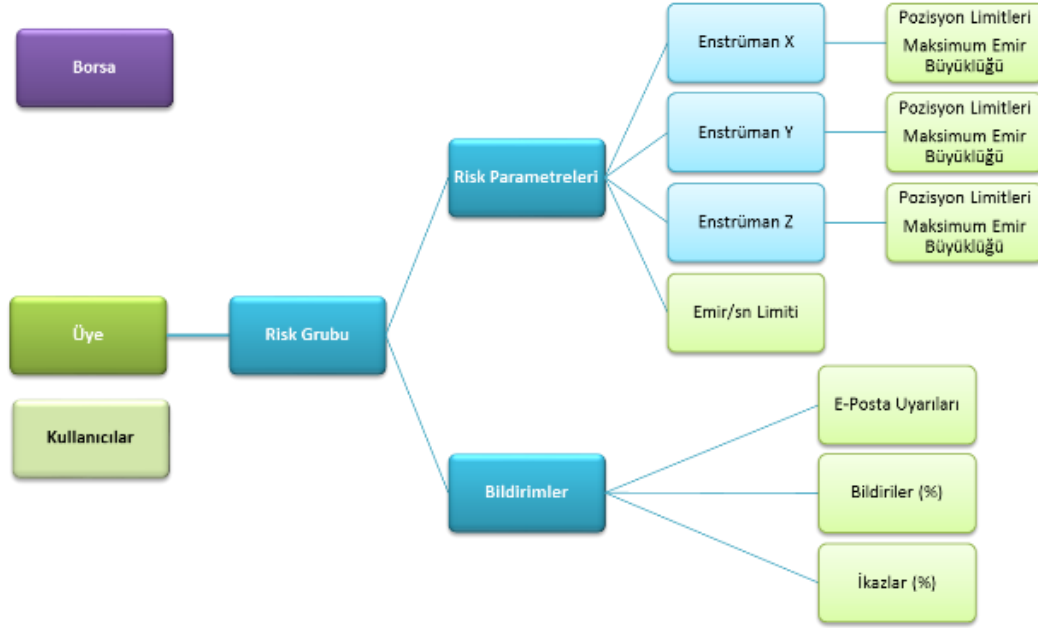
Borsa

Üye

Kullanıcılar

Risk Grubu

Risk Parametreleri

Enstrüman X

Pozisyon Limitleri

Maksimum Emir Büyüklüğü

Enstrüman Y

Pozisyon Limitleri

Maksimum Emir Büyüklüğü

Enstrüman Z

Pozisyon Limitleri

Maksimum Emir Büyüklüğü

Emir/sn Limiti

Bildirimler

E-Posta Uyarıları

Bildiriler (%)

İkazlar (%)